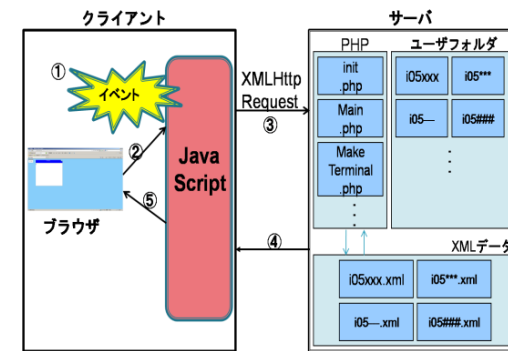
クライアント

①

イベント

②

⑤

ブラウザ

Java Script

XMLHttp Request

③

④

サーバ

PHP

init .php

Main .php

Make Terminal .php

ユーザフォルダ

i05xxx

i05***

i05—

i05###

XMLデータ

i05xxx.xml

i05***.xml

i05—.xml

i05###.xml